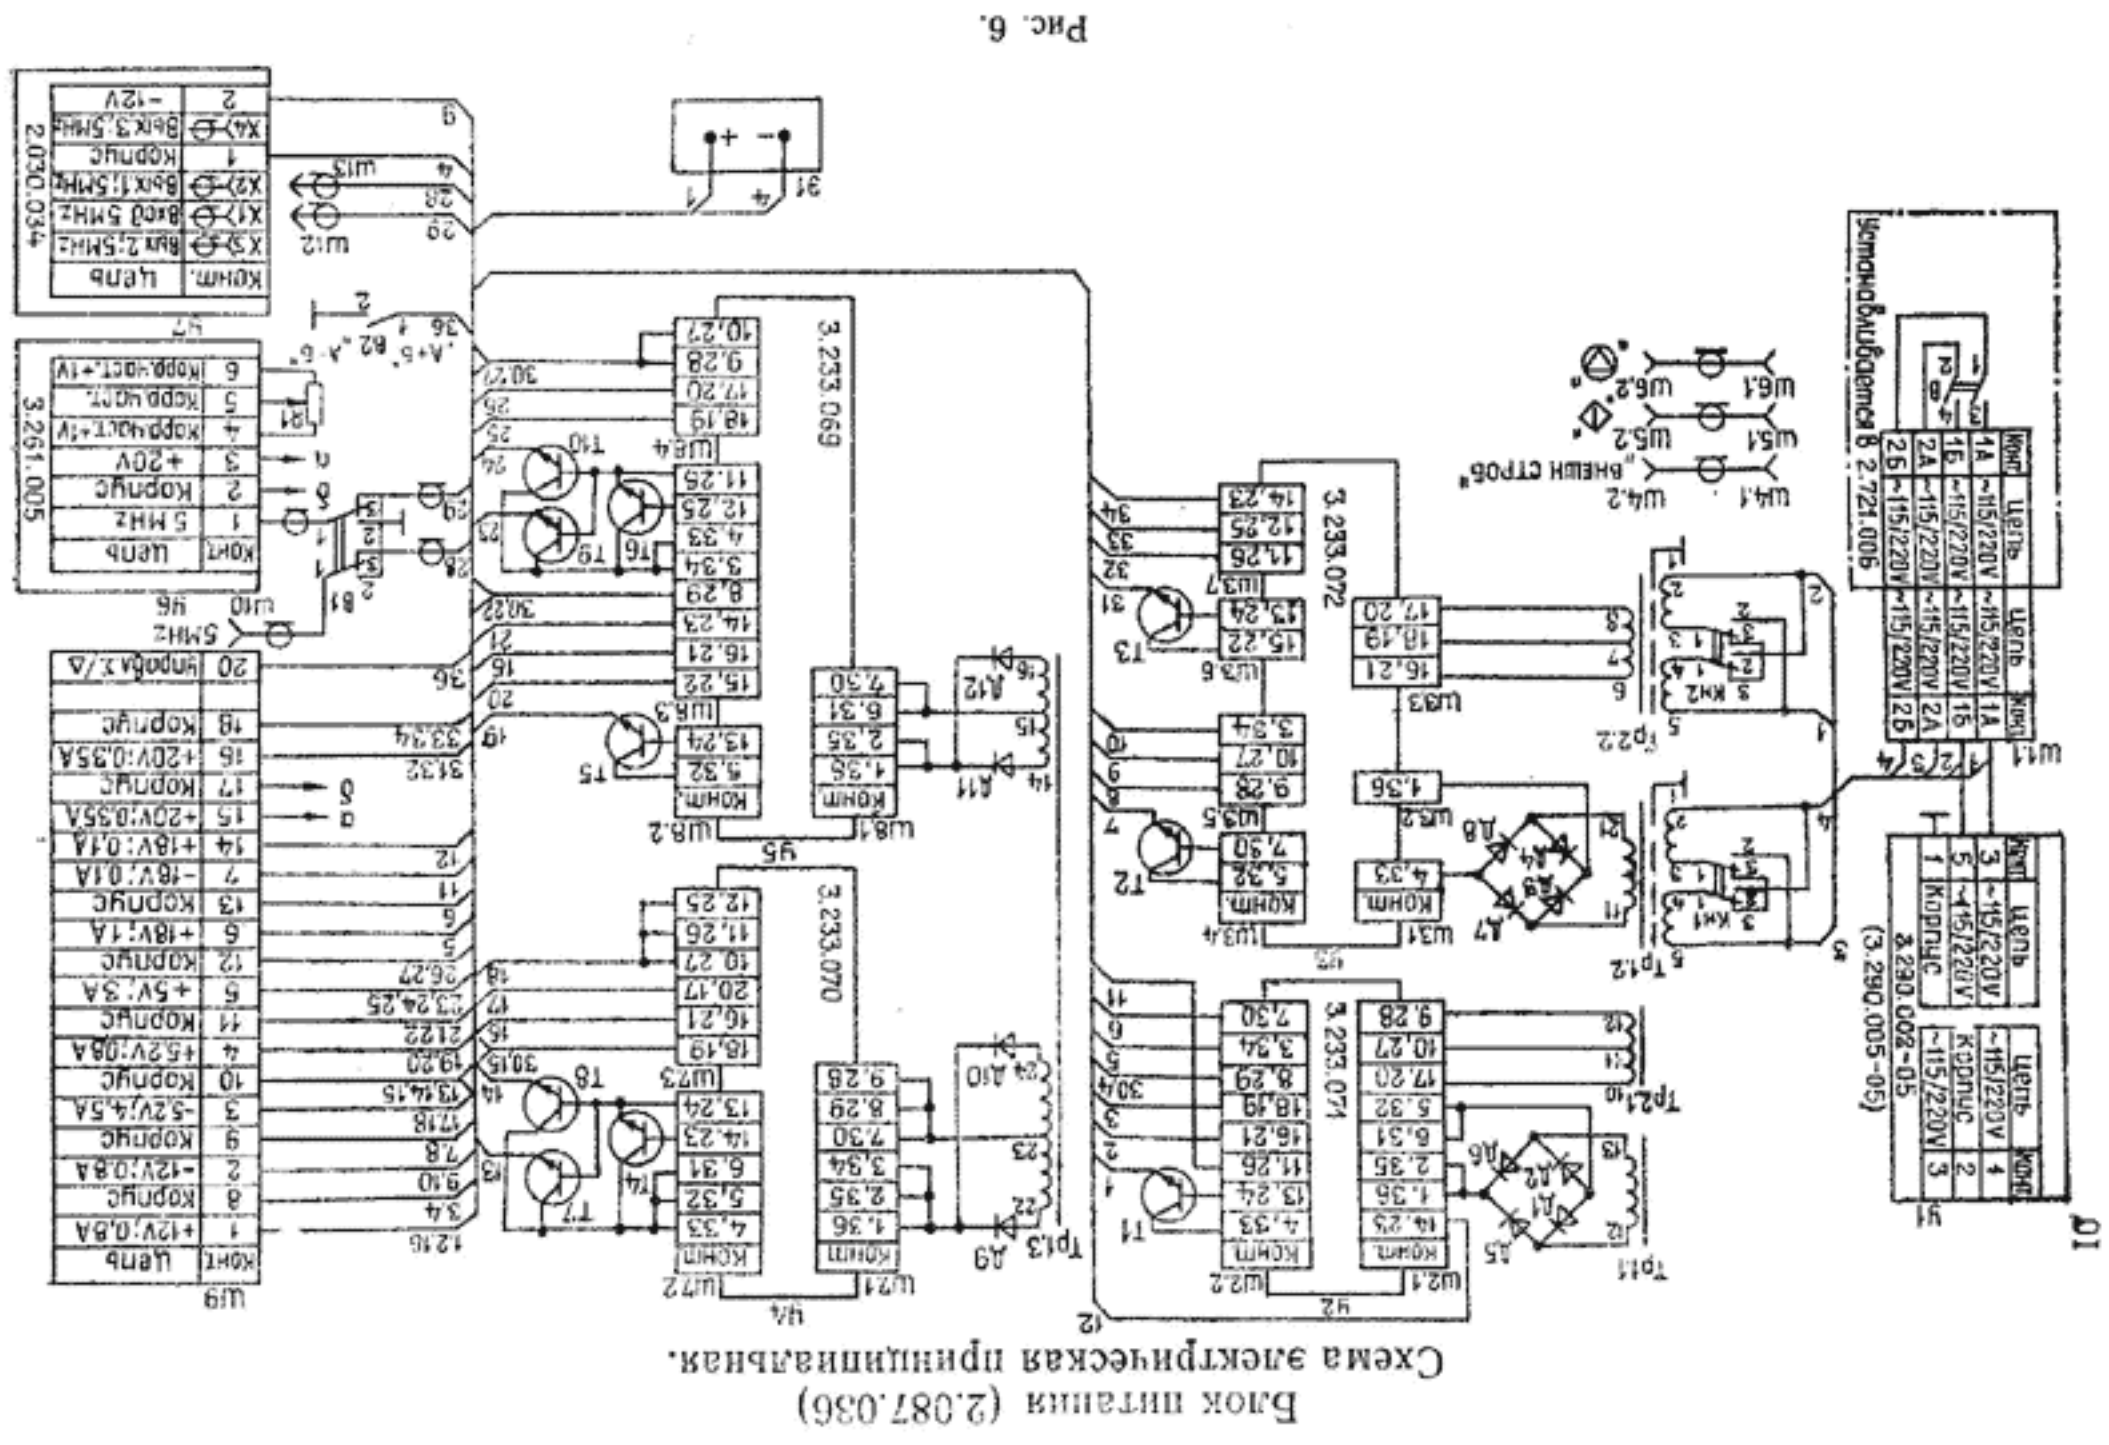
Блок питания (2.087.036)
Схема электрическая принципиальная.

Рис. 6.

Ш9

| Конт. | Цепь |
|---|---|
| 1 | +12V;0,8A |
| 8 | Корпус |
| 2 | -12V;0,8A |
| 9 | Корпус |
| 3 | -5,2V;4,5A |
| 10 | Корпус |
| 4 | +5,2V;0,8A |
| 11 | Корпус |
| 5 | +5V;3A |
| 12 | Корпус |
| 6 | +18V;1A |
| 13 | Корпус |
| 7 | -18V;0,1A |
| 14 | +18V;0,1A |
| 15 | +20V;0,35A |
| 17 | Корпус |
| 16 | +20V;0,35A |
| 18 | Корпус |
| 20 | Упр.д.з.Д |

Ш6

| Конт | Цепь |
|---|---|
| 1 | 5 MHz |
| 2 | Корпус |
| 3 | +20V |
| 4 | Корр.част.+1V |
| 5 | Корр.част. |
| 6 | Корр.част.+1V |

3.261.005

Ш7

| Конт. | Цепь |
|---|---|
| X3 | Вых 2,5MHz |
| X1 | Вход 5MHz |
| X2 | Вых.1,5MHz |
| 1 | Корпус |
| X4 | Вых.3,5MHz |
| 2 | -12V |

2.030.034

3.233.069
3.233.070
3.233.071
3.233.072

| Конт | Цепь | Цепь | Конт |
|---|---|---|---|
| 1А | ~115/220V | ~115/220V | 1А |
| 1Б | ~115/220V | ~115/220V | 1Б |
| 2А | ~115/220V | ~115/220V | 2А |
| 2Б | ~115/220V | ~115/220V | 2Б |

Устанавливается в 2.721.006

| Конт | Цепь |
|---|---|
| 3 | ~115/220V |
| 5 | ~115/220V |
| 1 | Корпус |

3.290.002-05
(3.290.005-05)

| Конт | Цепь |
|---|---|
| 4 | ~115/220V |
| 2 | ~115/220V |
| 3 | Корпус |

Д1 Ш1 Ш4.1 Ш4.2 „Внеш строб" Ш5.1 Ш5.2 Ш6.1 Ш6.2 Тр1.1 Тр1.2 Тр2.1 Тр2.2 Тр1.3 Кн1 Кн2 В1 В2 R1 Ш10 Ш12 Ш13 Т1 Т2 Т3 Т4 Т5 Т6 Т7 Т8 Т9 Т10 Д1 Д2 Д3 Д4 Д5 Д6 Д7 Д8 Д9 Д10 Д11 Д12 Ш2.1 Ш2.2 Ш3.1 Ш3.2 Ш3.3 Ш3.4 Ш3.5 Ш3.6 Ш3.7 Ш7.1 Ш7.2 Ш7.3 Ш8.1 Ш8.2 Ш8.3 Ш8.4 „А+Б" „А" „Б" 5MHz а б